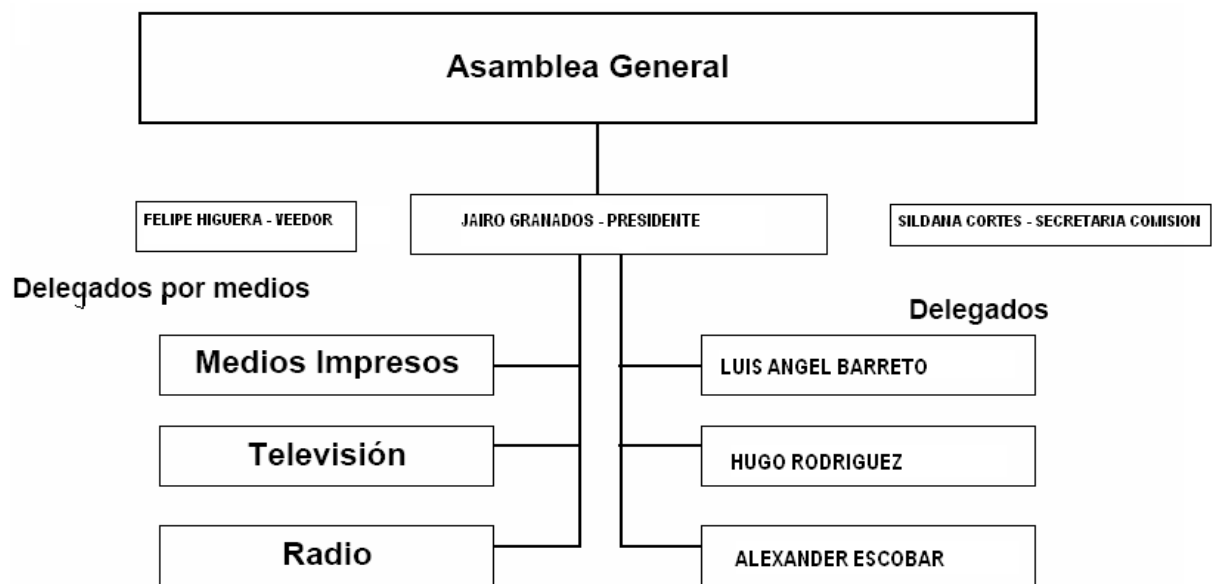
Asamblea General

FELIPE HIGUERA - VEEDOR

JAIRO GRANADOS - PRESIDENTE

SILDANA CORTES - SECRETARIA COMISION

Delegados por medios

Medios Impresos

Televisión

Radio

Delegados

LUIS ANGEL BARRETO

HUGO RODRIGUEZ

ALEXANDER ESCOBAR